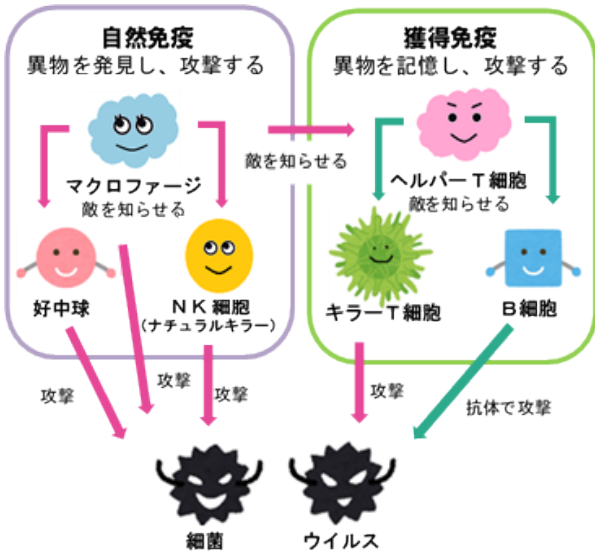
自然免疫
異物を発見し、攻撃する

獲得免疫
異物を記憶し、攻撃する

マクロファージ
敵を知らせる

敵を知らせる

ヘルパーT細胞
敵を知らせる

好中球

ＮＫ細胞
（ナチュラルキラー）

キラーT細胞

B細胞

攻撃

攻撃

攻撃

攻撃

抗体で攻撃

細菌

ウイルス